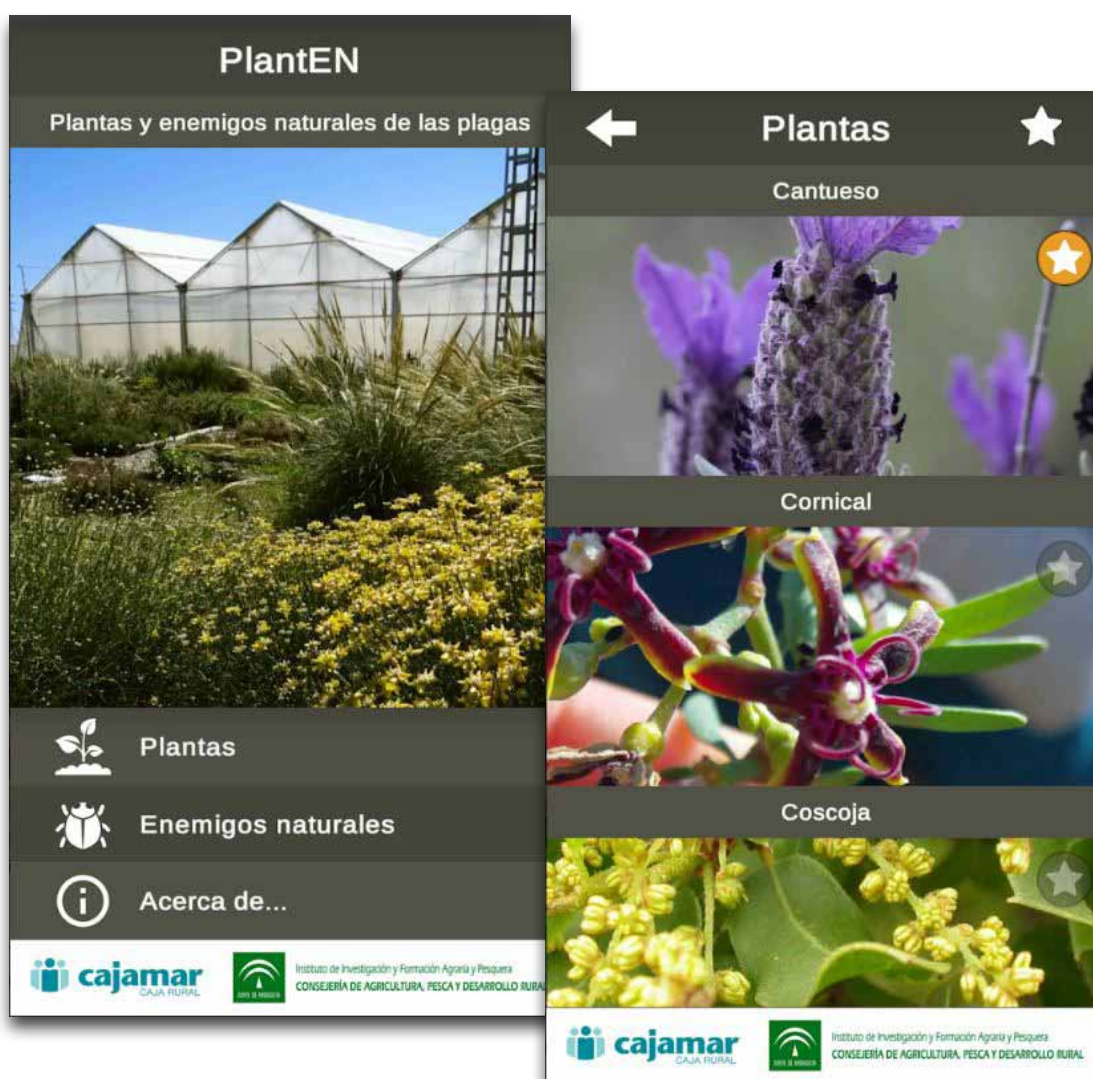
PlantEN

Plantas y enemigos naturales de las plagas

Plantas

Enemigos naturales

Acerca de...

cajamar
CAJA RURAL

JUNTA DE ANDALUCIA

Instituto de Investigación y Formación Agraria y Pesquera
CONSEJERÍA DE AGRICULTURA, PESCA Y DESARROLLO RURAL

Plantas

Cantueso

Cornical

Coscoja

cajamar
CAJA RURAL

Instituto de Investigación y Formación Agraria y Pesquera
CONSEJERÍA DE AGRICULTURA, PESCA Y DESARROLLO RURAL